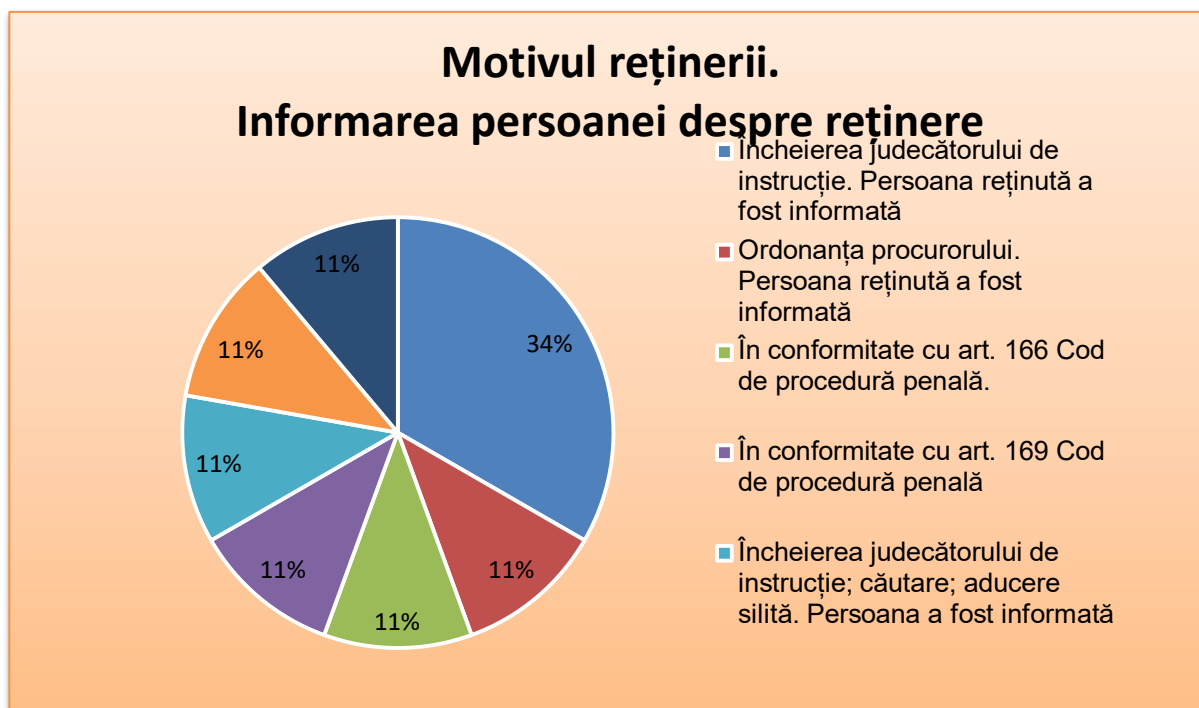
Motivul reținerii.
Informarea persoanei despre reținere

34%
11%
11%
11%
11%
11%
11%

Încheierea judecătorului de instrucție. Persoana reținută a fost informată

Ordonanța procurorului. Persoana reținută a fost informată

În conformitate cu art. 166 Cod de procedură penală.

În conformitate cu art. 169 Cod de procedură penală

Încheierea judecătorului de instrucție; căutare; aducere silită. Persoana a fost informată